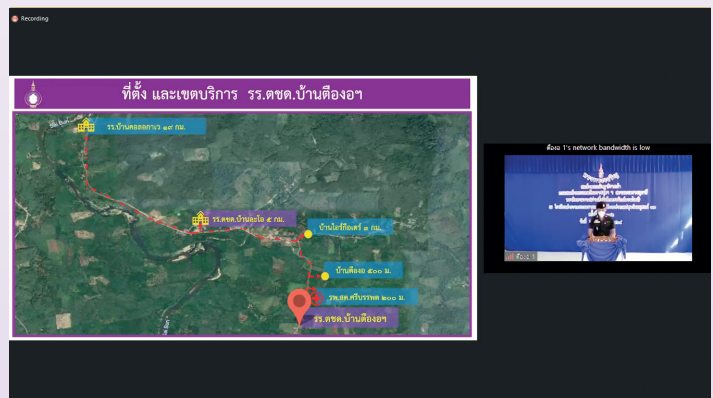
Recording

ที่ตั้ง และเขตบริการ รร.ตชด.บ้านต้องอฯ

รร.บ้านคลองกาเว ๑๙ กม.

รร.ตชด.บ้านละโอ ๕ กม.

บ้านไอทีอเตร์ ๓ กม.

บ้านต้องอ ๕๐๐ ม.

รพ.สต.ศรีนครรทร ๒๐๐ ม.

รร.ตชด.บ้านต้องอฯ

ต้องอ 1's network bandwidth is low

ต้องอ 1